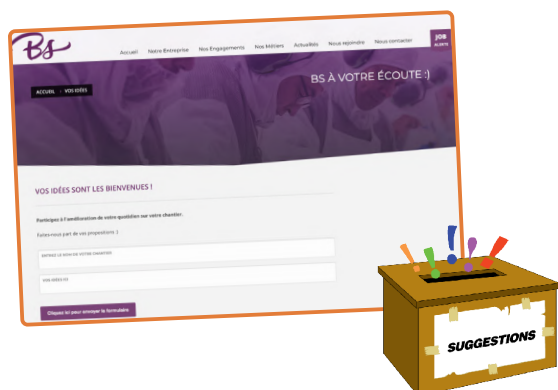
Bs

Accueil Notre Entreprise Nos Engagements Nos Métiers Actualités Nous rejoindre Nous contacter

JOB ALERTE

ACCUEIL > VOS IDÉES

BS À VOTRE ÉCOUTE :)

VOS IDÉES SONT LES BIENVENUES !

Participez à l'amélioration de votre quotidien sur votre chantier.

Faites-nous part de vos propositions :)

ENTREZ LE NOM DE VOTRE CHANTIER

VOS IDÉES ICI

Cliquez ici pour envoyer le formulaire

SUGGESTIONS